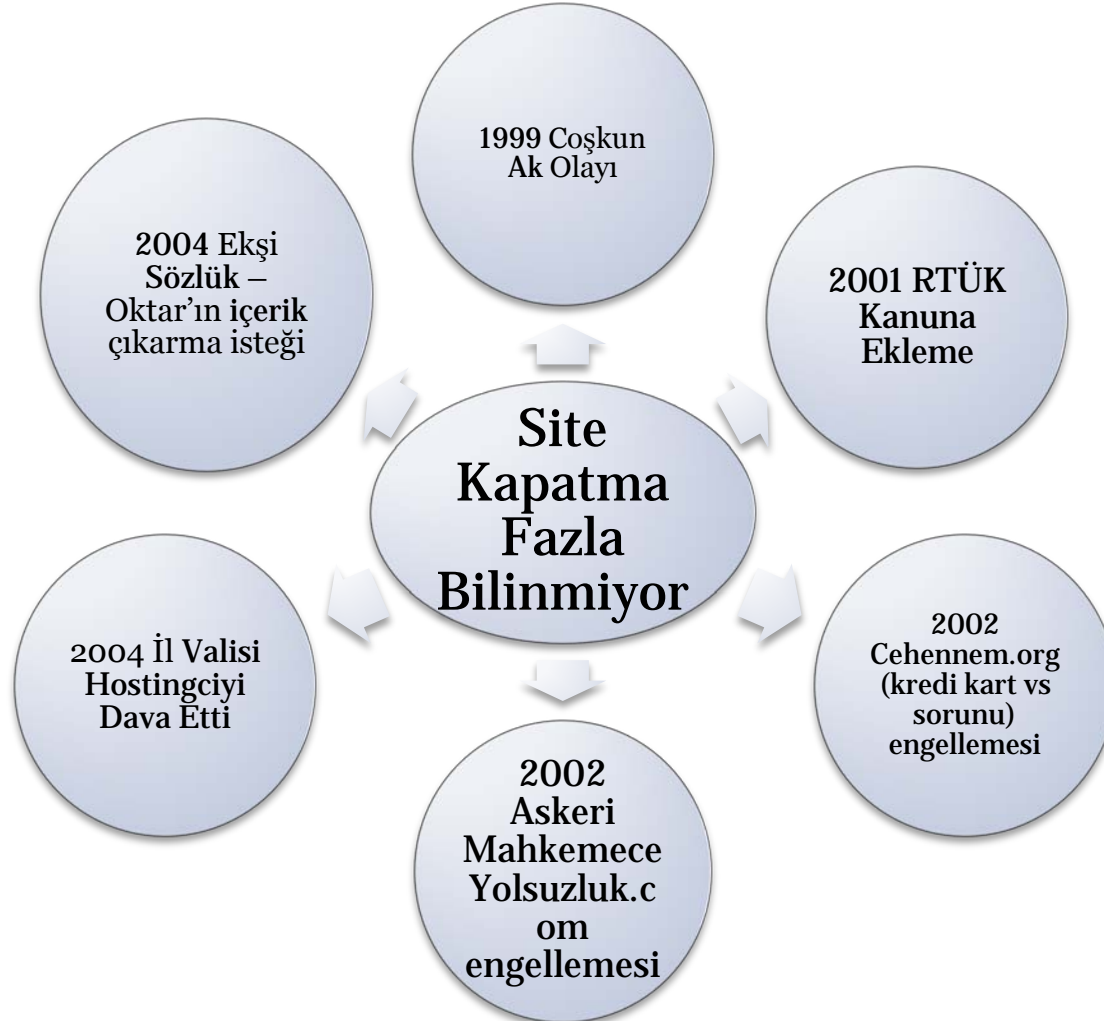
Site Kapatma Fazla Bilinmiyor

1999 Coşkun Ak Olayı

2001 RTÜK Kanuna Ekleme

2002 Cehennem.org (kredi kart vs sorunu) engellemesi

2002 Askeri Mahkemece Yolsuzluk.c om engellemesi

2004 İl Valisi Hostingciyi Dava Etti

2004 Ekşi Sözlük – Oktar'ın içerik çıkarma isteği